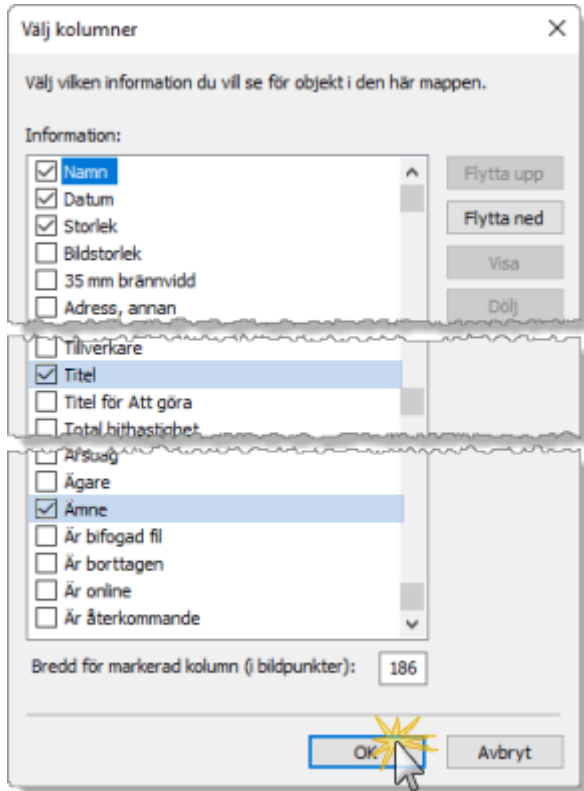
Välj kolumner

Välj vilken information du vill se för objekt i den här mappen.

Information:

Namn
Datum
Storlek
Bildstorlek
35 mm brännvidd
Adress, annan
Tillverkare
Titel
Titel för Att göra
Total bithastighet
Årsdag
Ägare
Ämne
Är bifogad fil
Är borttagen
Är online
Är återkommande

Flytta upp
Flytta ned
Visa
Dölj

Bredd för markerad kolumn (i bildpunkter): 186

OK
Avbryt